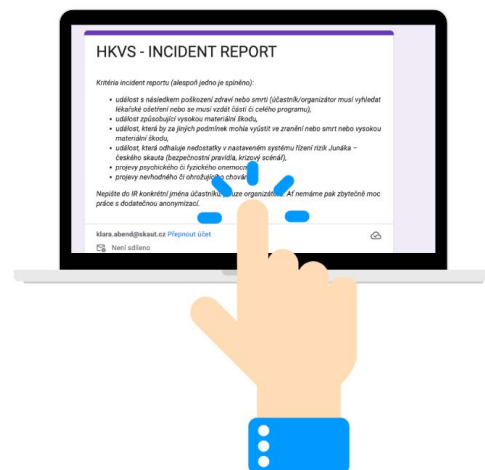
HKVS - INCIDENT REPORT

Kritéria incident reportu (alespoň jedno je splněno):

- událost s následkem poškození zdraví nebo smrti (účastník/organizátor musí vyhledat lékařské ošetření nebo se musí vzdát části či celého programu),
- událost způsobující vysokou materiální škodu,
- událost, která by za jiných podmínek mohla vyústit ve zranění nebo smrt nebo vysokou materiální škodu,
- událost, která odhaluje nedostatky v nastaveném systému řízení rizik Junáka – českého skauta (bezpečnostní pravidla, krizový scénář),
- projevy psychického či fyzického onemocn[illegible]
- projevy nevhodného či ohrožující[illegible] chován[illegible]

Nepište do IR konkrétní jména účastník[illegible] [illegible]uze organizát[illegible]. Ať nemáme pak zbytečně moc práce s dodatečnou anonymizací.

klara.abend@skaut.cz Přepnout účet

Není sdíleno